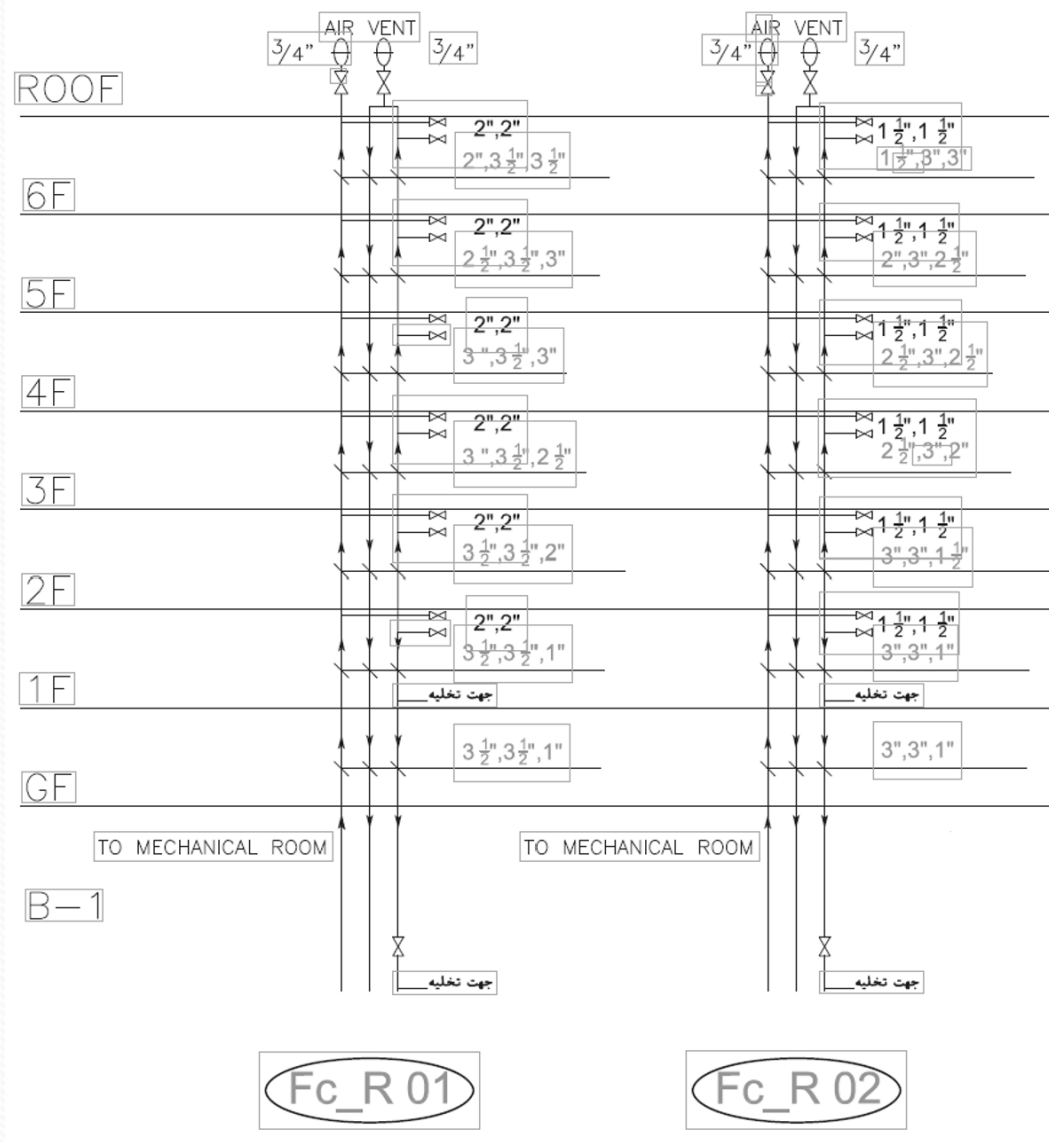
AIR VENT
$3/4"$ $3/4"$
AIR VENT
$3/4"$ $3/4"$

ROOF
2",2"
2",$3\frac{1}{2}$",$3\frac{1}{2}$"
$1\frac{1}{2}$",$1\frac{1}{2}$"
$1\frac{1}{2}$",3",3"

6F
2",2"
$2\frac{1}{2}$",$3\frac{1}{2}$",3"
$1\frac{1}{2}$",$1\frac{1}{2}$"
2",3",$2\frac{1}{2}$"

5F
2",2"
3",$3\frac{1}{2}$",3"
$1\frac{1}{2}$",$1\frac{1}{2}$"
$2\frac{1}{2}$",3",$2\frac{1}{2}$"

4F
2",2"
3",$3\frac{1}{2}$",$2\frac{1}{2}$"
$1\frac{1}{2}$",$1\frac{1}{2}$"
$2\frac{1}{2}$",3",2"

3F
2",2"
$3\frac{1}{2}$",$3\frac{1}{2}$",2"
$1\frac{1}{2}$",$1\frac{1}{2}$"
3",3",$1\frac{1}{2}$"

2F
2",2"
$3\frac{1}{2}$",$3\frac{1}{2}$",1"
$1\frac{1}{2}$",$1\frac{1}{2}$"
3",3",1"
جهت تخلیه
جهت تخلیه

1F
$3\frac{1}{2}$",$3\frac{1}{2}$",1"
3",3",1"

GF
TO MECHANICAL ROOM
TO MECHANICAL ROOM

B-1
جهت تخلیه
جهت تخلیه

Fc_R 01
Fc_R 02